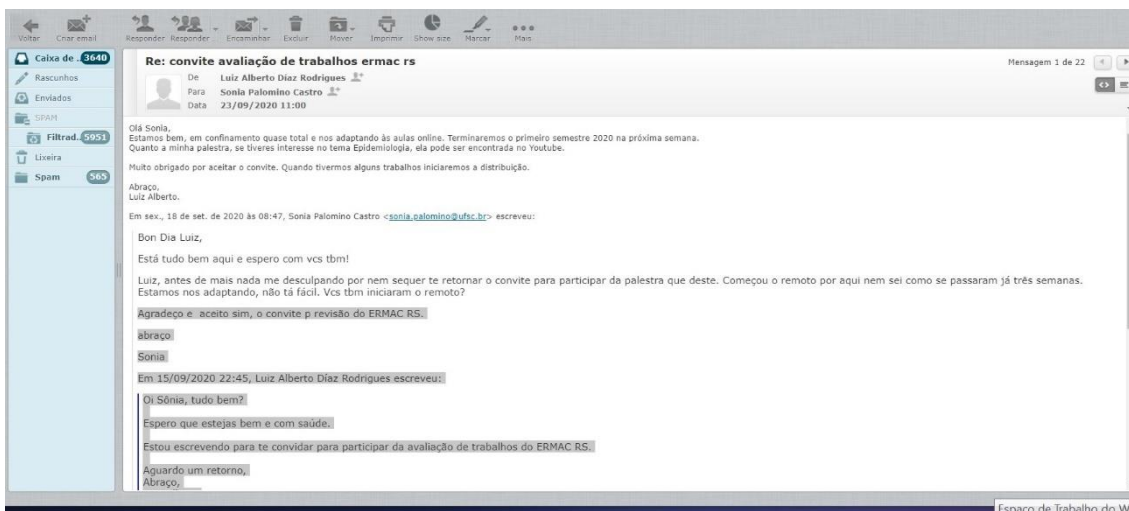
Voltar Criar email Responder Responder Encaminhar Excluir Mover Imprimir Show size Marcar Mais

Caixa de . 3640
Rascunhos
Enviados
SPAM
Filtrad. 5951
Lixeira
Spam 565

Re: convite avaliação de trabalhos ermac rs

Mensagem 1 de 22

De Luiz Alberto Díaz Rodrigues
Para Sonia Palomino Castro
Data 23/09/2020 11:00

Olá Sonia,
Estamos bem, em confinamento quase total e nos adaptando às aulas online. Terminaremos o primeiro semestre 2020 na próxima semana.
Quanto a minha palestra, se tiveres interesse no tema Epidemiologia, ela pode ser encontrada no Youtube.

Muito obrigado por aceitar o convite. Quando tivermos alguns trabalhos iniciaremos a distribuição.

Abraço,
Luiz Alberto.

Em sex., 18 de set. de 2020 às 08:47, Sonia Palomino Castro <sonia.palomino@ufsc.br> escreveu:

Bon Dia Luiz,

Está tudo bem aqui e espero com vcs tbm!

Luiz, antes de mais nada me desculpando por nem sequer te retornar o convite para participar da palestra que deste. Começou o remoto por aqui nem sei como se passaram já três semanas. Estamos nos adaptando, não tá fácil. Vcs tbm iniciaram o remoto?

Agradeço e aceito sim, o convite p revisão do ERMAC RS.

abraço

Sonia

Em 15/09/2020 22:45, Luiz Alberto Díaz Rodrigues escreveu:

Oi Sônia, tudo bem?

Espero que estejas bem e com saúde.

Estou escrevendo para te convidar para participar da avaliação de trabalhos do ERMAC RS.

Aguardo um retorno,
Abraço,

Espaço de Trabalho do W